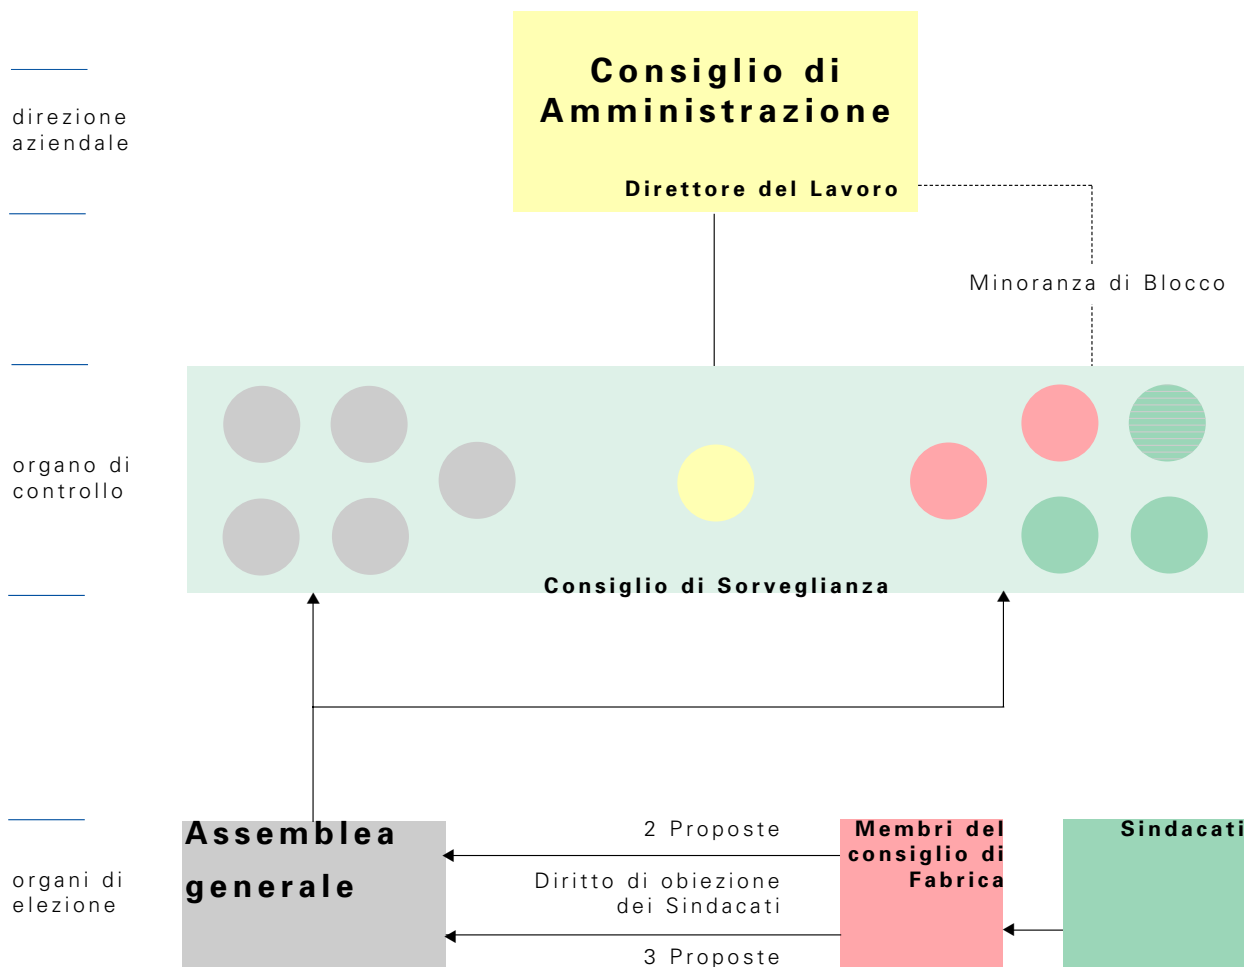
direzione aziendale

Consiglio di Amministrazione

Direttore del Lavoro

Minoranza di Blocco

organo di controllo

Consiglio di Sorveglianza

organi di elezione

Assemblea generale

2 Proposte

Diritto di obiezione dei Sindacati

3 Proposte

Membri del consiglio di Fabrica

Sindacati